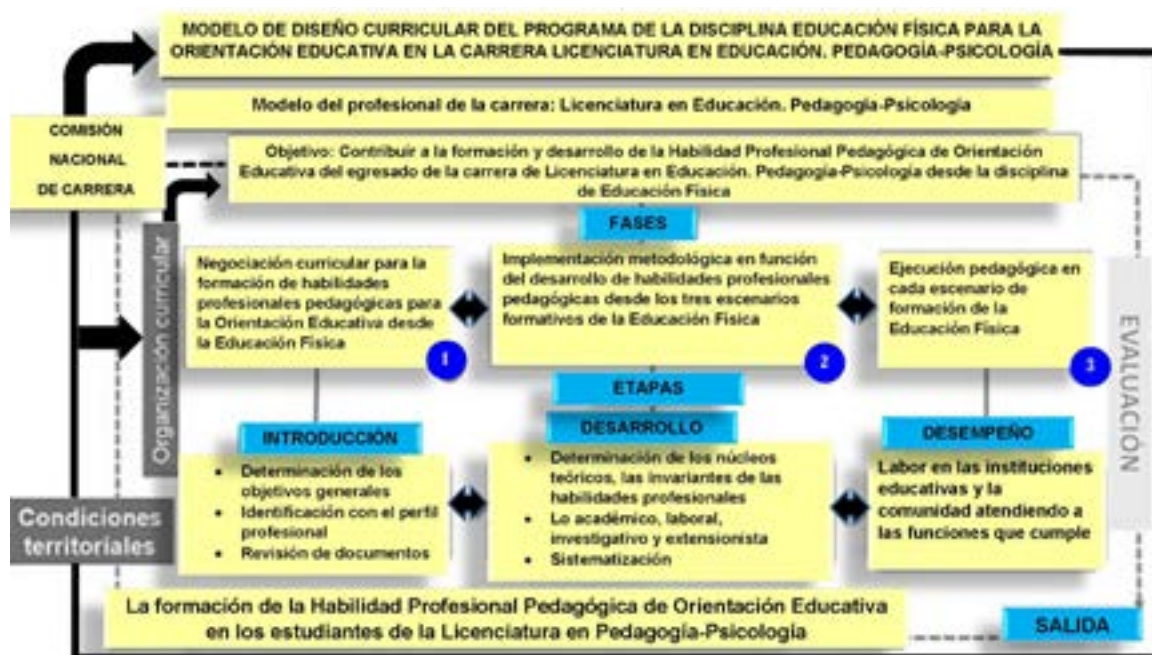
MODELO DE DISEÑO CURRICULAR DEL PROGRAMA DE LA DISCIPLINA EDUCACIÓN FÍSICA PARA LA ORIENTACIÓN EDUCATIVA EN LA CARRERA LICENCIATURA EN EDUCACIÓN. PEDAGOGÍA-PSICOLOGÍA

Modelo del profesional de la carrera: Licenciatura en Educación. Pedagogía-Psicología

COMISIÓN NACIONAL DE CARRERA

Objetivo: Contribuir a la formación y desarrollo de la Habilidad Profesional Pedagógica de Orientación Educativa del egresado de la carrera de Licenciatura en Educación. Pedagogía-Psicología desde la disciplina de Educación Física

Organización curricular

FASES

Negociación curricular para la formación de habilidades profesionales pedagógicas para la Orientación Educativa desde la Educación Física

1

Implementación metodológica en función del desarrollo de habilidades profesionales pedagógicas desde los tres escenarios formativos de la Educación Física

2

Ejecución pedagógica en cada escenario de formación de la Educación Física

3

EVALUACIÓN

ETAPAS

INTRODUCCIÓN

- Determinación de los objetivos generales
- Identificación con el perfil profesional
- Revisión de documentos

DESARROLLO

- Determinación de los núcleos teóricos, las invariantes de las habilidades profesionales
- Lo académico, laboral, investigativo y extensionista
- Sistematización

DESEMPEÑO

Labor en las instituciones educativas y la comunidad atendiendo a las funciones que cumple

Condiciones territoriales

La formación de la Habilidad Profesional Pedagógica de Orientación Educativa en los estudiantes de la Licenciatura en Pedagogía-Psicología

SALIDA